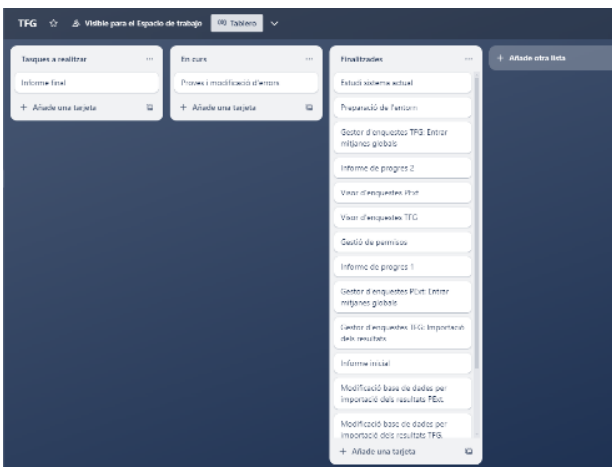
TFG ☆ Visible para el Espacio de trabajo Tablero

Tasques a realitzar ···
Informe final
+ Añade una tarjeta

En curs ···
Proves i modificació d'errors
+ Añade una tarjeta

Finalitzades ···
Estudi sistema actual
Preparació de l'entorn
Gestor d'enquestes TFG: Entrar mitjanes globals
Informe de progres 2
Visor d'enquestes PExt
Visor d'enquestes TFG
Gestió de permisos
Informe de progres 1
Gestor d'enquestes PExt: Entrar mitjanes globals
Gestor d'enquestes TFG: Importació dels resultats
Informe inicial
Modificació base de dades per importació dels resultats PExt.
Modificació base de dades per importació dels resultats TFG.
+ Añade una tarjeta

+ Añade otra lista